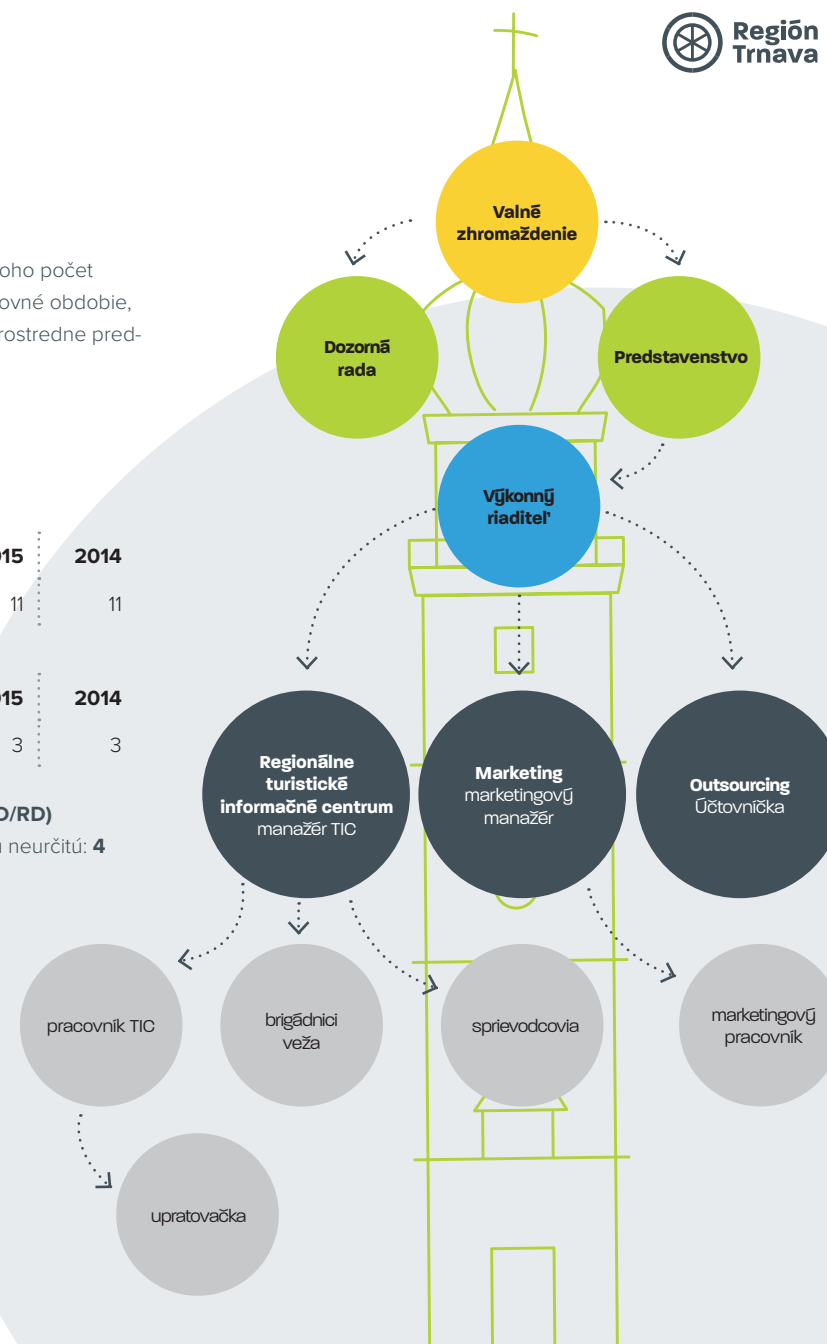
Región Trnava

oho počet
ovné obdobie,
rostredne pred-

| 015 | 2014 |
|---|---|
| 11 | 11 |

| 015 | 2014 |
|---|---|
| 3 | 3 |

D/RD)
n neurčitú: **4**

Valné zhromaždenie

Dozorná rada

Predstavenstvo

Výkonný riaditeľ

Regionálne turistické informačné centrum
manažér TIC

Marketing
marketingový manažér

Outsourcing
Účtovníčka

pracovník TIC

brigádnici veža

sprievodcovia

marketingový pracovník

upratovačka